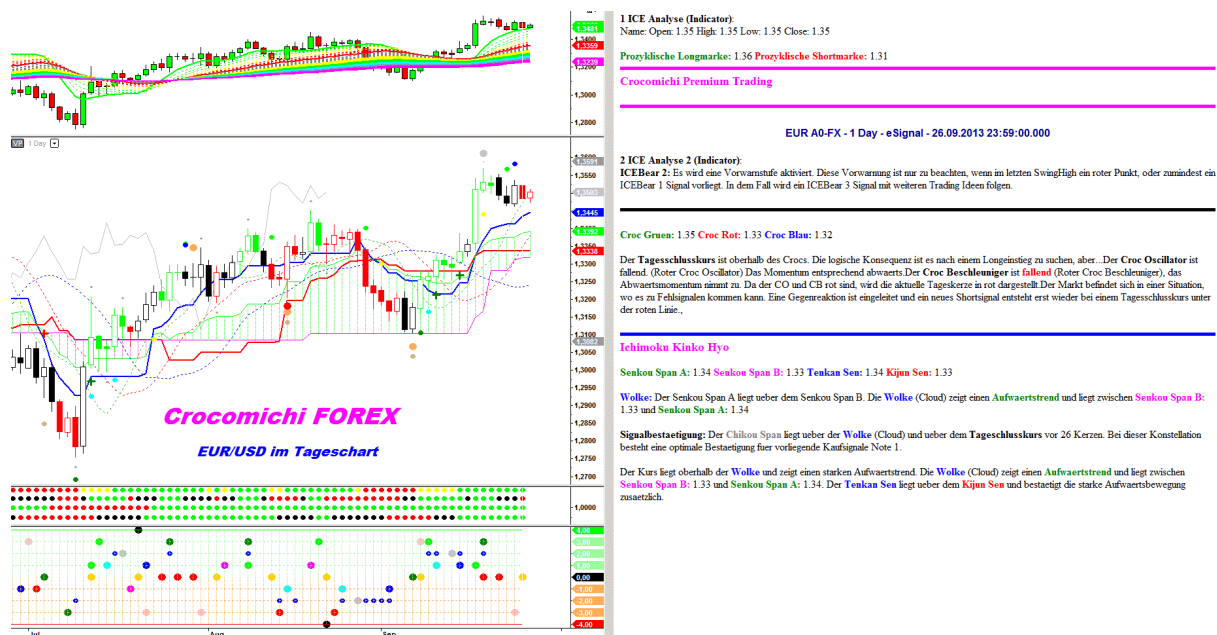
1,3491
1,3359
1,3239
1,3000
1,2800
VP 1 Day
1,3561
1,3550
1,3503
1,3445
1,3392
1,3338
1,3300
1,3250
1,3200
1,3150
1,3100
1,3082
1,3050
1,3000
1,2950
1,2900
1,2850
1,2800
1,2750
1,2700
Crocomichi FOREX
EUR/USD im Tageschart
1,0000
4,00
3,00
2,00
1,00
0,00
-1,00
-2,00
-3,00
-4,00
Jul
Aug
Sep

1 ICE Analyse (Indicator):
Name: Open: 1.35 High: 1.35 Low: 1.35 Close: 1.35

Prozyklische Longmarke: 1.36 Prozyklische Shortmarke: 1.31

Crocomichi Premium Trading

EUR A0-FX - 1 Day - eSignal - 26.09.2013 23:59:00.000

2 ICE Analyse 2 (Indicator):
ICEBear 2: Es wird eine Vorwarnstufe aktiviert. Diese Vorwarnung ist nur zu beachten, wenn im letzten SwingHigh ein roter Punkt, oder zumindest ein ICEBear 1 Signal vorliegt. In dem Fall wird ein ICEBear 3 Signal mit weiteren Trading Ideen folgen.

Croc Gruen: 1.35 Croc Rot: 1.33 Croc Blau: 1.32

Der Tagesschlusskurs ist oberhalb des Crocs. Die logische Konsequenz ist es nach einem Longeinstieg zu suchen, aber...Der Croc Oscillator ist fallend. (Roter Croc Oscillator) Das Momentum entsprechend abwaerts.Der Croc Beschleuniger ist fallend (Roter Croc Beschleuniger), das Abwaertsmomentum nimmt zu. Da der CO und CB rot sind, wird die aktuelle Tageskerze in rot dargestellt.Der Markt befindet sich in einer Situation, wo es zu Fehlsignalen kommen kann. Eine Gegenreaktion ist eingeleitet und ein neues Shortsignal entsteht erst wieder bei einem Tagesschlusskurs unter der roten Linie.,

Ichimoku Kinko Hyo

Senkou Span A: 1.34 Senkou Span B: 1.33 Tenkan Sen: 1.34 Kijun Sen: 1.33

Wolke: Der Senkou Span A liegt ueber dem Senkou Span B. Die Wolke (Cloud) zeigt einen Aufwaertstrend und liegt zwischen Senkou Span B: 1.33 und Senkou Span A: 1.34

Signalbestaetigung: Der Chikou Span liegt ueber der Wolke (Cloud) und ueber dem Tageschlusskurs vor 26 Kerzen. Bei dieser Konstellation besteht eine optimale Bestaetigung fuer vorliegende Kaufsignale Note 1.

Der Kurs liegt oberhalb der Wolke und zeigt einen starken Aufwaertstrend. Die Wolke (Cloud) zeigt einen Aufwaertstrend und liegt zwischen Senkou Span B: 1.33 und Senkou Span A: 1.34. Der Tenkan Sen liegt ueber dem Kijun Sen und bestaetigt die starke Aufwartsbewegung zusaetzlich.